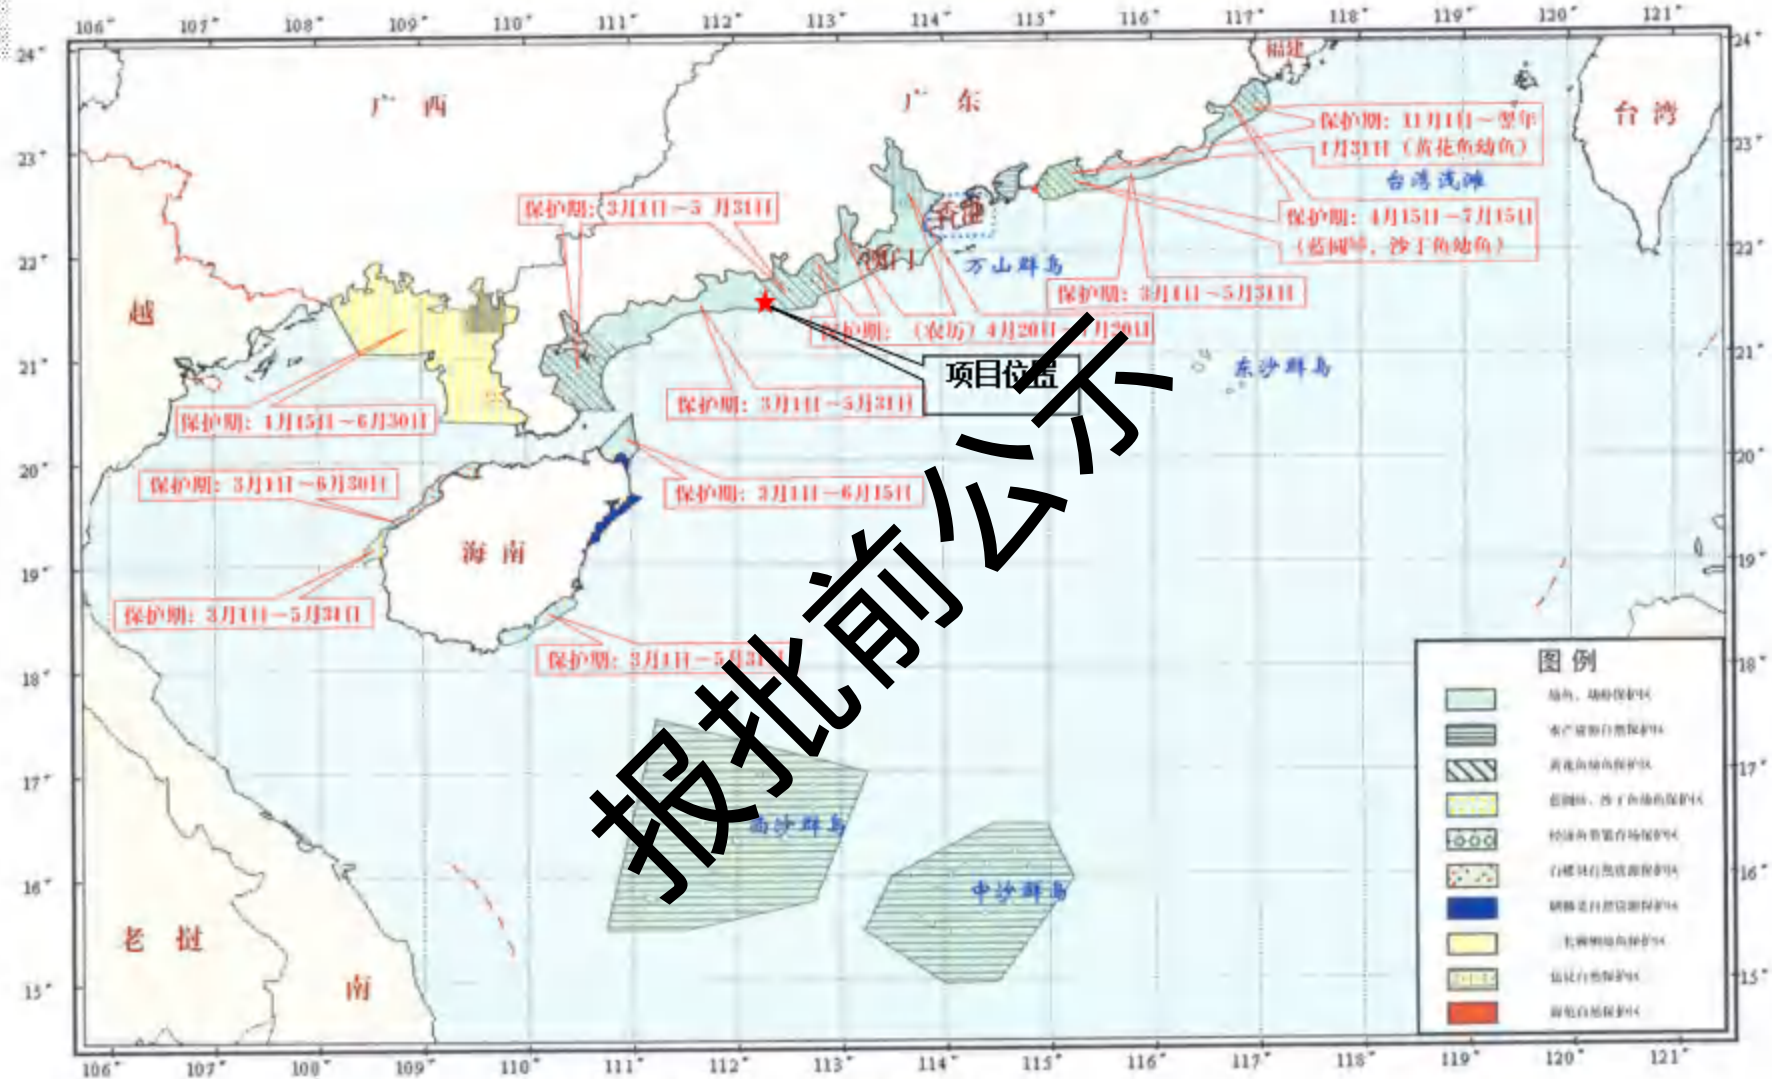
106° 107° 108° 109° 110° 111° 112° 113° 114° 115° 116° 117° 118° 119° 120° 121°

24° 23° 22° 21° 20° 19° 18° 17° 16° 15°

广 西

广 东

福建

台 湾

台湾浅滩

香港

澳门

万山群岛

东沙群岛

越

海 南

老 挝

南

西沙群岛

中沙群岛

保护期：11月1日～翌年1月31日（黄花鱼幼鱼）

保护期：4月15日～7月15日（蓝圆鲹、沙丁鱼幼鱼）

保护期：3月1日～5月31日

保护期：3月1日～5月31日

保护期：（农历）4月20日～7月20日

项目位置

保护期：3月1日～5月31日

保护期：1月15日～6月30日

保护期：3月1日～6月30日

保护期：3月1日～6月15日

保护期：3月1日～5月31日

保护期：3月1日～5月31日

图 例

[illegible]
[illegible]
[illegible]
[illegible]
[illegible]
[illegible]
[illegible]
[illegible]
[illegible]
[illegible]

报批前公示